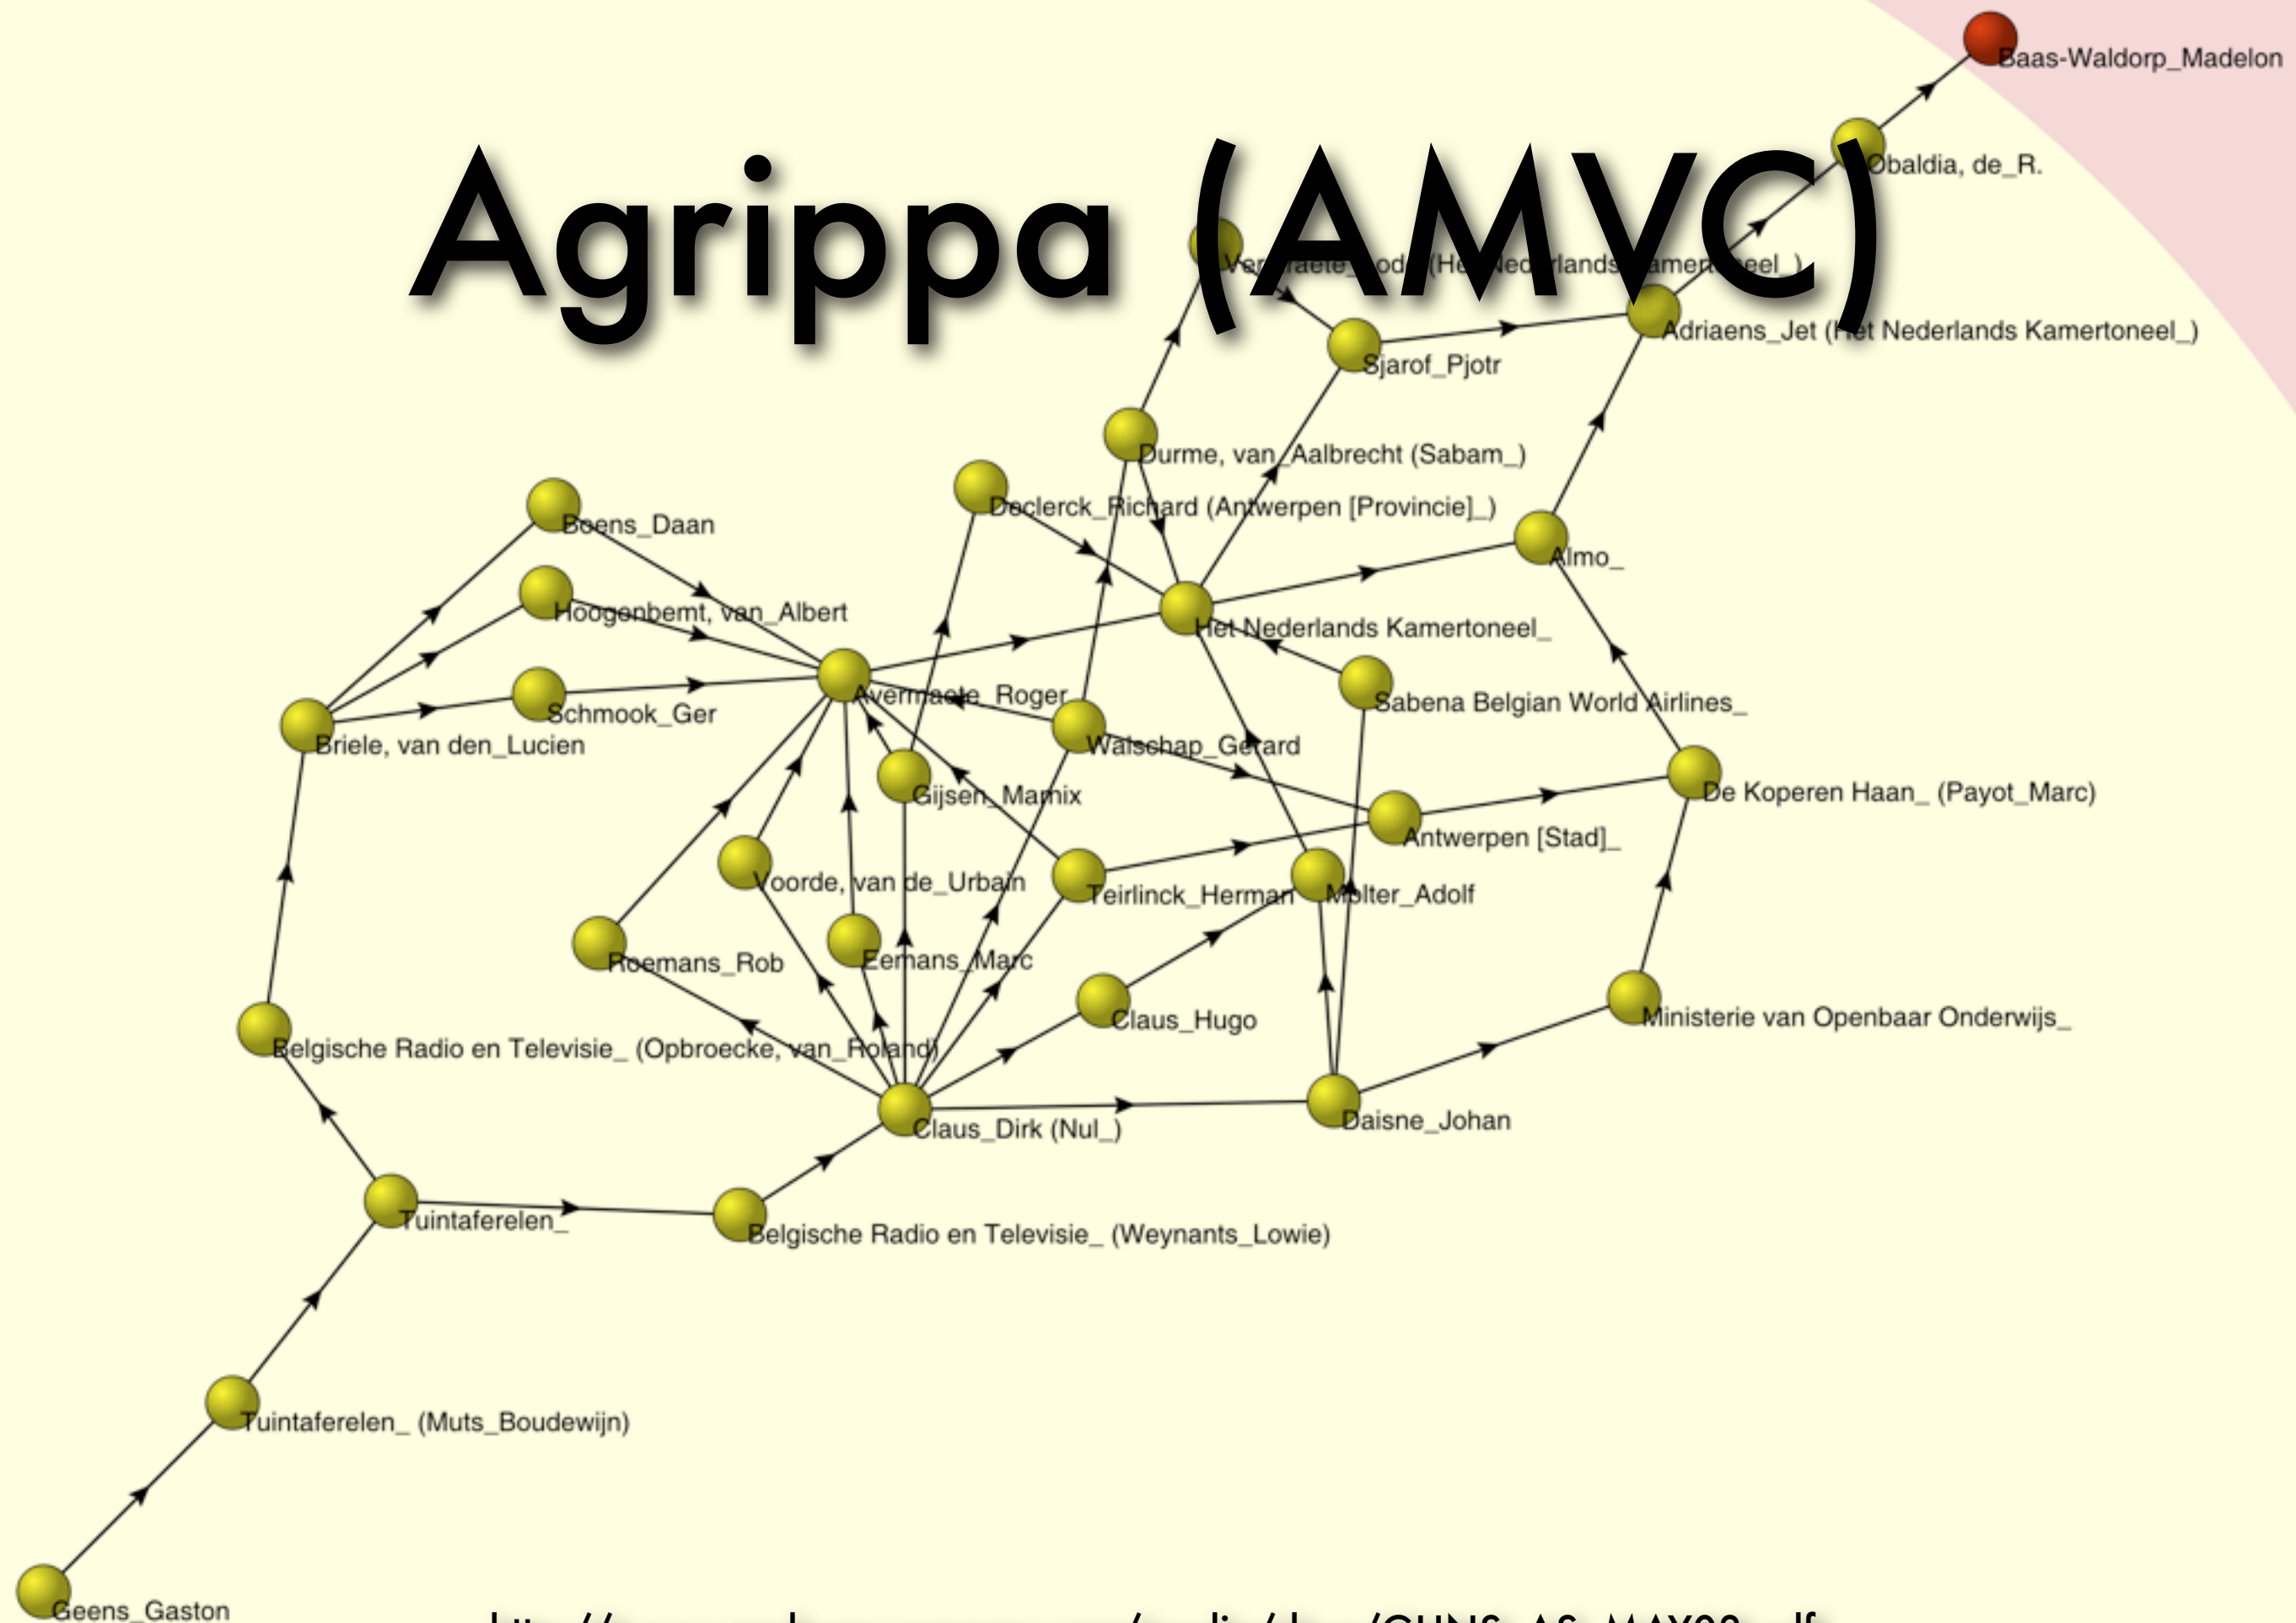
Agrippa (AMVC)

Baas-Waldorp_Madelon
Obaldia, de_R.
Ver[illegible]aete_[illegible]od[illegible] (He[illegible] Ned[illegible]rlands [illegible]amer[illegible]eel_)
Adriaens_Jet (Het Nederlands Kamertoneel_)
Sjarof_Pjotr
Durme, van_Aalbrecht (Sabam_)
Declerck_Richard (Antwerpen [Provincie]_)
Almo_
Boens_Daan
Hoogenbemt, van_Albert
Het Nederlands Kamertoneel_
Schmook_Ger
Avermaete_Roger
Sabena Belgian World Airlines_
Briele, van den_Lucien
Walschap_Gerard
Gijsen_Marnix
De Koperen Haan_ (Payot_Marc)
Antwerpen [Stad]_
Voorde, van de_Urbain
Teirlinck_Herman
Molter_Adolf
Roemans_Rob
Eemans_Marc
Claus_Hugo
Ministerie van Openbaar Onderwijs_
Belgische Radio en Televisie_ (Opbroecke, van_Roland)
Claus_Dirk (Nul_)
Daisne_Johan
Tuintaferelen_
Belgische Radio en Televisie_ (Weynants_Lowie)
Tuintaferelen_ (Muts_Boudewijn)
Geens_Gaston

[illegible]